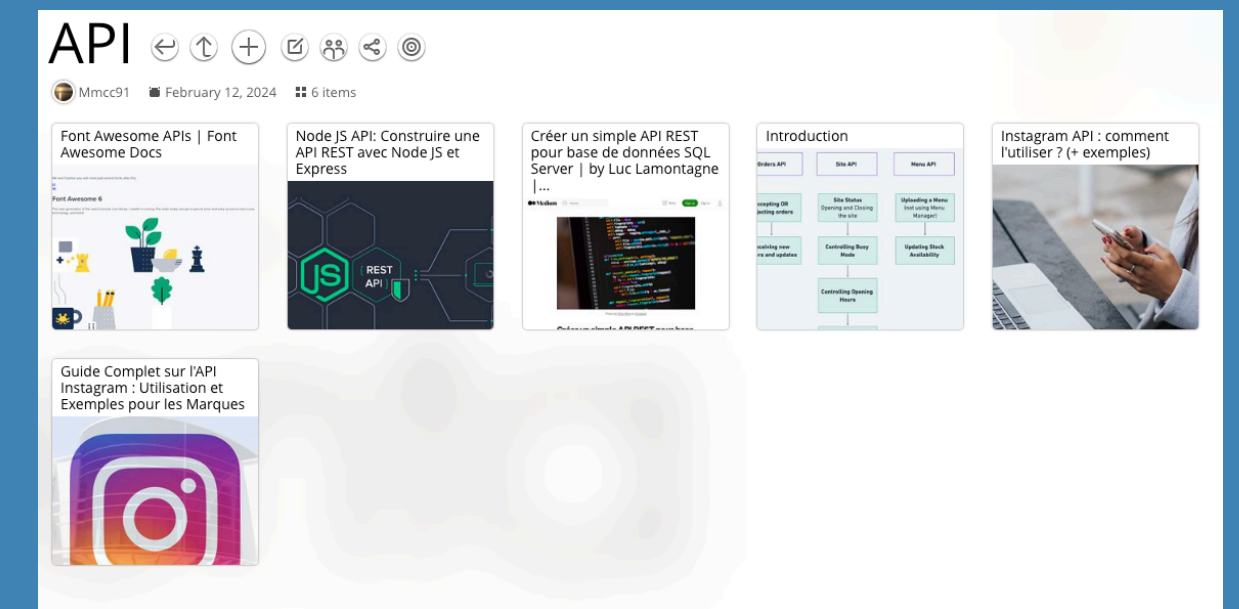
API

Mmcc91 February 12, 2024 6 items

Font Awesome APIs | Font Awesome Docs

Font Awesome 6

Node JS API: Construire une API REST avec Node JS et Express

JS REST API

Créer un simple API REST pour base de données SQL Server | by Luc Lamontagne |...

Medium

Créer un simple API REST pour base

Introduction

Orders API | Site API | Menu API

Accepting OR rejecting orders | Site Status Opening and Closing the site | Uploading a Menu (not using Menu Manager)

Receiving new orders and updates | Controlling Busy Mode | Updating Stock Availability

Controlling Opening Hours

Instagram API : comment l'utiliser ? (+ exemples)

Guide Complet sur l'API Instagram : Utilisation et Exemples pour les Marques